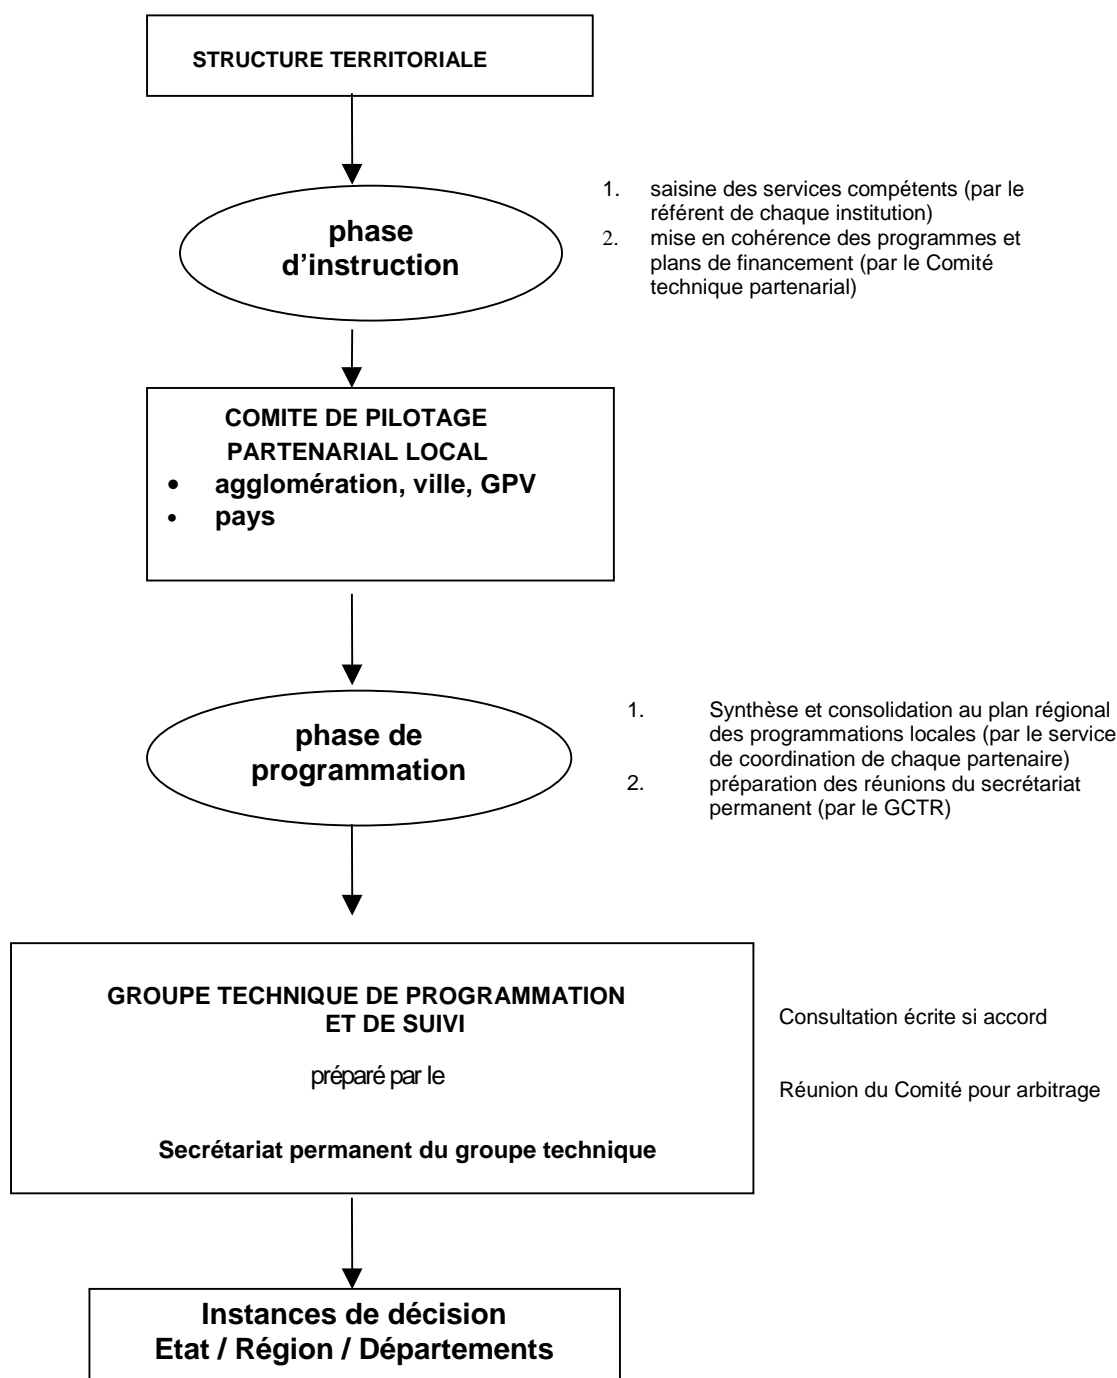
STRUCTURE TERRITORIALE

phase d'instruction

1. saisine des services compétents (par le référent de chaque institution)
2. mise en cohérence des programmes et plans de financement (par le Comité technique partenarial)

COMITE DE PILOTAGE PARTENARIAL LOCAL
• agglomération, ville, GPV
• pays

phase de programmation

1. Synthèse et consolidation au plan régional des programmations locales (par le service de coordination de chaque partenaire)
2. préparation des réunions du secrétariat permanent (par le GCTR)

GROUPE TECHNIQUE DE PROGRAMMATION ET DE SUIVI

préparé par le

Secrétariat permanent du groupe technique

Consultation écrite si accord

Réunion du Comité pour arbitrage

Instances de décision
Etat / Région / Départements